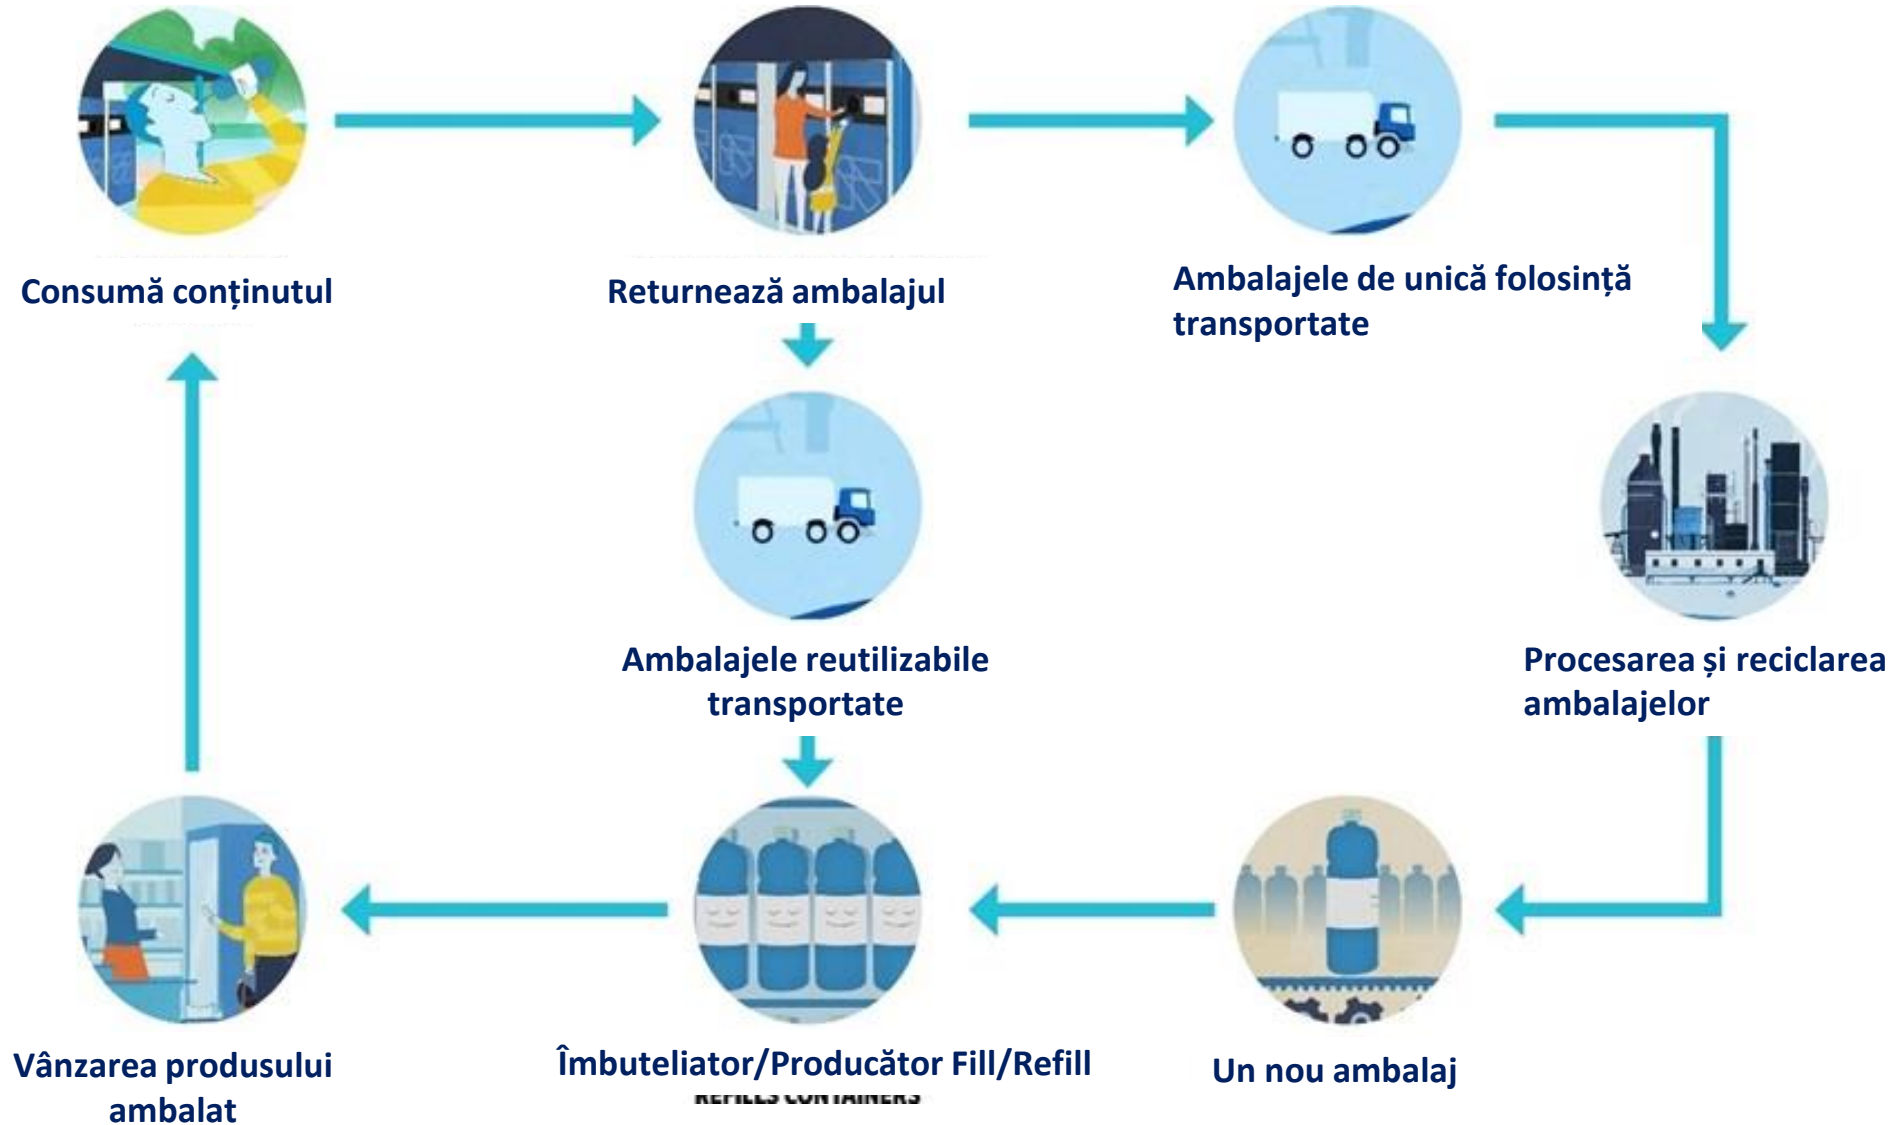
Consumă conținutul

Returnează ambalajul

Ambalajele de unică folosință transportate

Ambalajele reutilizabile transportate

Procesarea și reciclarea ambalajelor

Vânzarea produsului ambalat

Îmbuteliator/Producător Fill/Refill

REFILLS CONTAINERS

Un nou ambalaj